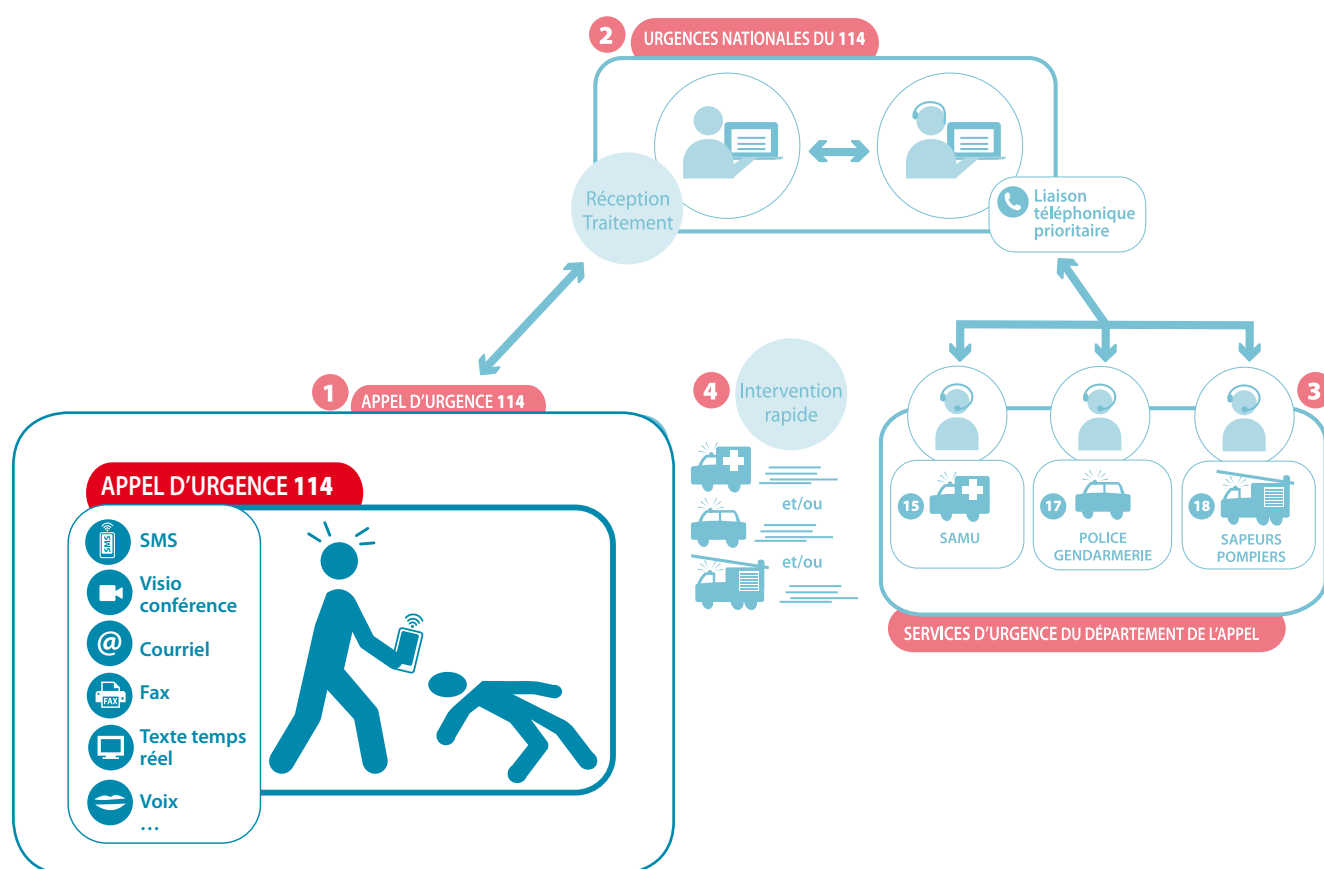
2 URGENCES NATIONALES DU 114

Réception Traitement

Liaison téléphonique prioritaire

1 APPEL D'URGENCE 114

APPEL D'URGENCE 114

SMS

SMS

Visio conférence

@

Courriel

FAX

Fax

Texte temps réel

Voix

…

4 Intervention rapide

et/ou

et/ou

3

15 SAMU

17 POLICE GENDARMERIE

18 SAPEURS POMPIERS

SERVICES D'URGENCE DU DÉPARTEMENT DE L'APPEL